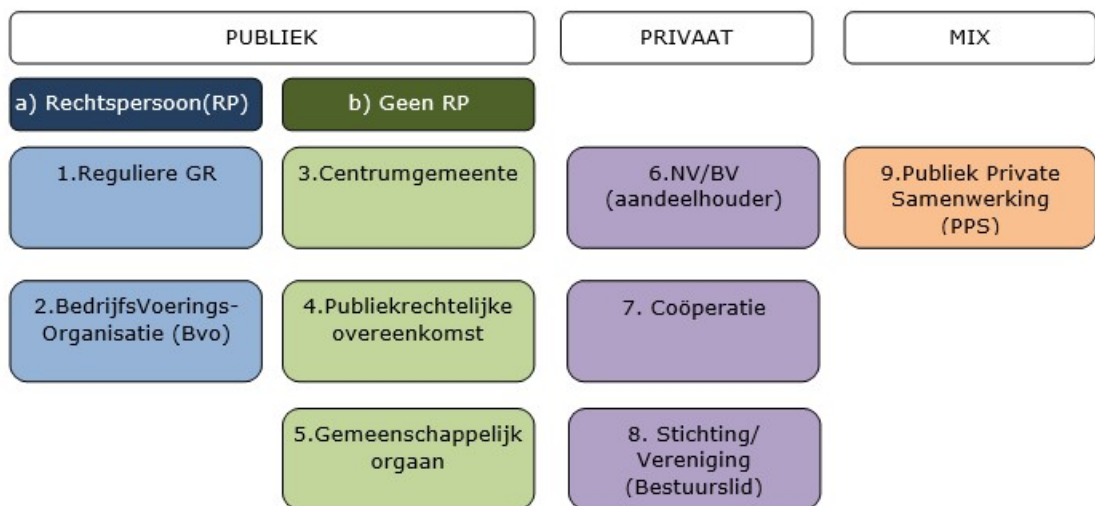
PUBLIEK

PRIVAAT

MIX

a) Rechtspersoon(RP)

b) Geen RP

1.Reguliere GR

3.Centrumgemeente

6.NV/BV (aandeelhouder)

9.Publiek Private Samenwerking (PPS)

2.BedrijfsVoerings-Organisatie (Bvo)

4.Publiekrechtelijke overeenkomst

7. Coöperatie

5.Gemeenschappelijk orgaan

8. Stichting/ Vereniging (Bestuurslid)